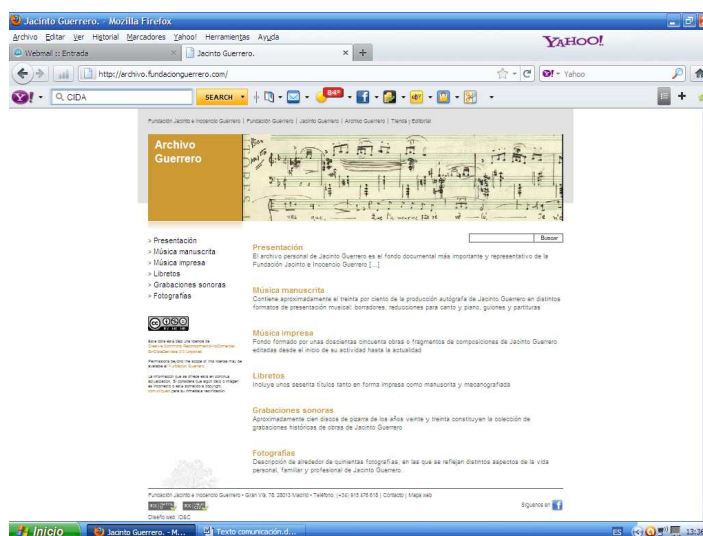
Jacinto Guerrero. - Mozilla Firefox

Archivo Editar Ver Historial Marcadores Yahoo! Herramientas Ayuda

YAHOO!

Webmail :: Entrada | Jacinto Guerrero. | +

http://archivo.fundacionguerrero.com/

Y! · CIDA SEARCH 84° Yahoo

Fundación Jacinto e Inocencio Guerrero | Fundación Guerrero | Jacinto Guerrero | Archivo Guerrero | Tienda y Editorial

Archivo Guerrero

Buscar

› Presentación
› Música manuscrita
› Música impresa
› Libretos
› Grabaciones sonoras
› Fotografías

Presentación
El archivo personal de Jacinto Guerrero es el fondo documental más importante y representativo de la Fundación Jacinto e Inocencio Guerrero [...]

Música manuscrita
Contiene aproximadamente el treinta por ciento de la producción autógrafa de Jacinto Guerrero en distintos formatos de presentación musical: borradores, reducciones para canto y piano, guiones y partituras

Música impresa
Fondo formado por unas doscientas cincuenta obras o fragmentos de composiciones de Jacinto Guerrero editadas desde el inicio de su actividad hasta la actualidad

Libretos
Incluye unos sesenta títulos tanto en forma impresa como manuscrita y mecanografiada

Grabaciones sonoras
Aproximadamente cien discos de pizarra de los años veinte y treinta constituyen la colección de grabaciones históricas de obras de Jacinto Guerrero

Fotografías
Descripción de alrededor de quinientas fotografías, en las que se reflejan distintos aspectos de la vida personal, familiar y profesional de Jacinto Guerrero

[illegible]

Fundación Jacinto e Inocencio Guerrero • Gran Vía, 78. 28013 Madrid • Teléfono: (+34) 915 476 618 | Contacto | Mapa web

Síguenos en

Diseño web: QSC

Inicio | Jacinto Guerrero. - M... | Texto comunicación.d... | ES | 13:36